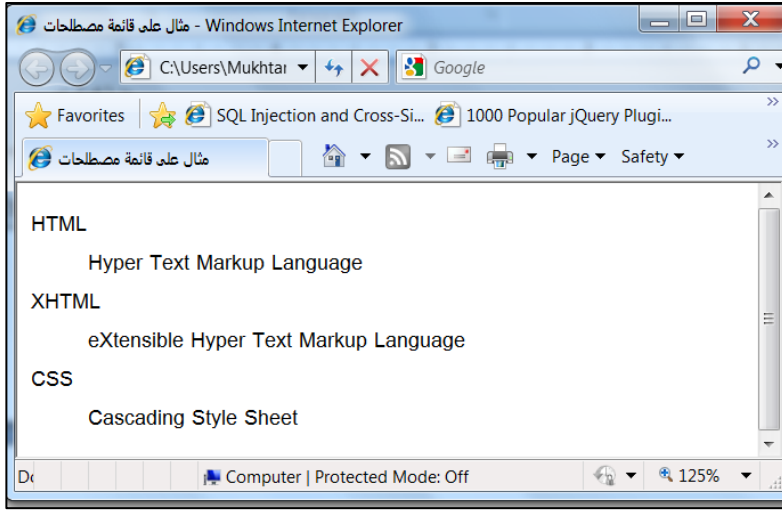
مثال على قائمة مصطلحات - Windows Internet Explorer

C:\Users\Mukhtar

Google

Favorites

SQL Injection and Cross-Si...

1000 Popular jQuery Plugi...

مثال على قائمة مصطلحات

Page ▾ Safety ▾

HTML

Hyper Text Markup Language

XHTML

eXtensible Hyper Text Markup Language

CSS

Cascading Style Sheet

Do

Computer | Protected Mode: Off

125%